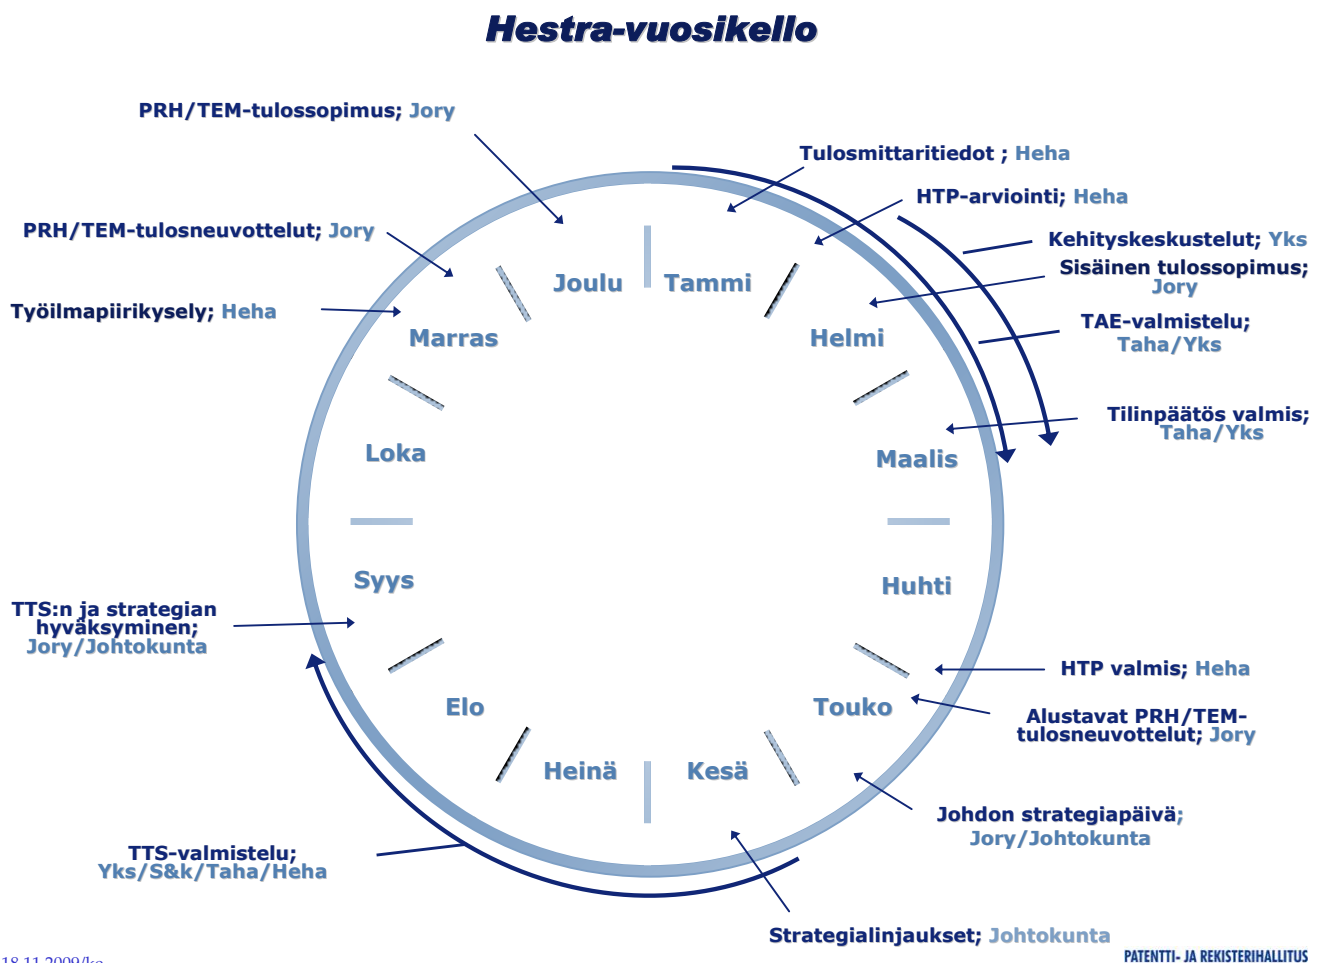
Hestra-vuosikello

PRH/TEM-tulossopimus; Jory

Tulosmittaritiedot ; Heha

HTP-arviointi; Heha

Kehityskeskustelut; Yks

Sisäinen tulossopimus; Jory

TAE-valmistelu; Taha/Yks

Tilinpäätös valmis; Taha/Yks

PRH/TEM-tulosneuvottelut; Jory

Työilmapiirikysely; Heha

Joulu

Tammi

Marras

Helmi

Loka

Maalis

Syys

Huhti

Elo

Touko

Heinä

Kesä

TTS:n ja strategian hyväksyminen; Jory/Johtokunta

HTP valmis; Heha

Alustavat PRH/TEM-tulosneuvottelut; Jory

Johdon strategiapäivä; Jory/Johtokunta

TTS-valmistelu; Yks/S&k/Taha/Heha

Strategialinjaukset; Johtokunta

18.11.2009/ka

PATENTTI- JA REKISTERIHALLITUS